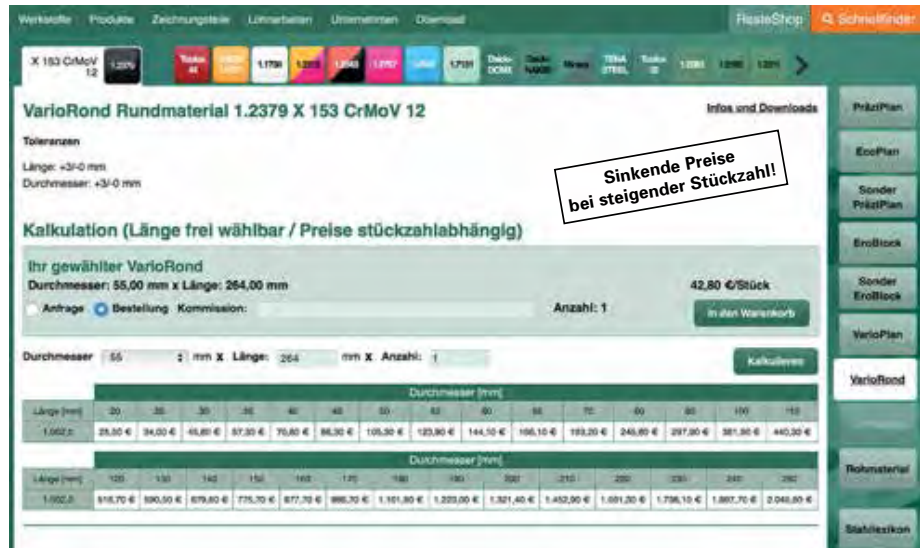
Werkstoffe Produkte Zeichnungsteile Lohnarbeiten Unternehmen Download ResteShop Schnellfinder

X 153 CrMoV 12 1.2379 Toolox 44 1.1730 1.2312 1.2842 1.2767 1.7131 Dievar Impax Toolox 33 1.2083 1.2085 1.2311

VarioRond Rundmaterial 1.2379 X 153 CrMoV 12

Infos und Downloads

Toleranzen

Länge: +3/-0 mm
Durchmesser: +3/-0 mm

Sinkende Preise bei steigender Stückzahl!

Kalkulation (Länge frei wählbar / Preise stückzahlabhängig)

Ihr gewählter VarioRond
Durchmesser: 55,00 mm x Länge: 264,00 mm

42,80 €/Stück

Anfrage Bestellung Kommission:

Anzahl: 1

In den Warenkorb

Durchmesser 55 mm x Länge: 264 mm x Anzahl: 1

Kalkulieren

| | Durchmesser [mm] | | | | | | | | | | | | | | |
|---|---|---|---|---|---|---|---|---|---|---|---|---|---|---|---|
| Länge [mm] | 20 | 25 | 30 | 35 | 40 | 45 | 50 | 55 | 60 | 65 | 70 | 80 | 90 | 100 | 110 |
| 1.002,0 | 25,00 € | 34,00 € | 45,80 € | 57,30 € | 70,60 € | 86,30 € | 105,30 € | 123,80 € | 144,10 € | 166,10 € | 193,20 € | 246,60 € | 297,90 € | 381,90 € | 440,30 € |

| | Durchmesser [mm] | | | | | | | | | | | | | | |
|---|---|---|---|---|---|---|---|---|---|---|---|---|---|---|---|
| Länge [mm] | 120 | 130 | 140 | 150 | 160 | 170 | 180 | 190 | 200 | 210 | 220 | 230 | 240 | 250 |
| 1.002,0 | 516,70 € | 590,50 € | 679,60 € | 775,70 € | 877,70 € | 985,70 € | 1.101,80 € | 1.220,00 € | 1.321,40 € | 1.452,00 € | 1.591,20 € | 1.736,10 € | 1.887,70 € | 2.046,80 € |

PräziPlan
EcoPlan
Sonder PräziPlan
EroBlock
Sonder EroBlock
VarioPlan
VarioRond
Rohmaterial
Stahllexikon